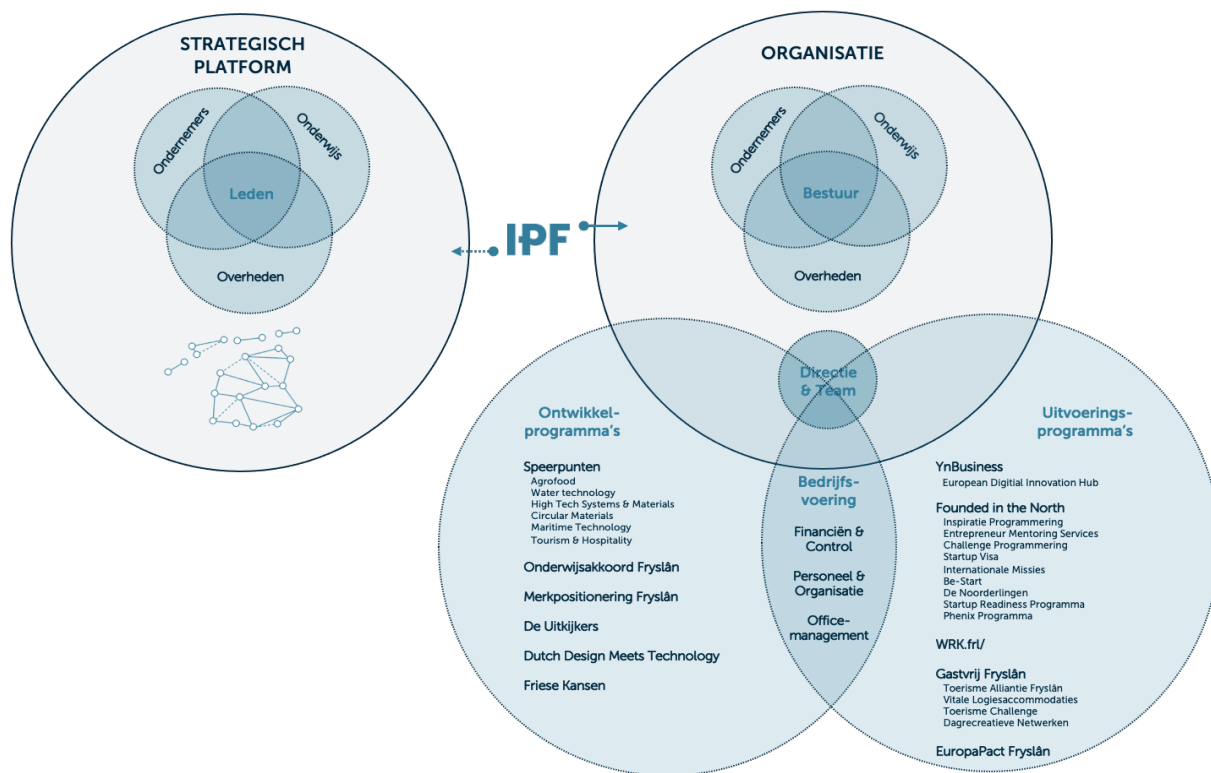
STRATEGISCH PLATFORM

Ondernemers
Onderwijs
Leden
Overheden

IPF

ORGANISATIE

Ondernemers
Onderwijs
Bestuur
Overheden

Directie & Team

Ontwikkel-programma's

Speerpunten
Agrofood
Water technology
High Tech Systems & Materials
Circular Materials
Maritime Technology
Tourism & Hospitality

Onderwijsakkoord Fryslân

Merkpositionering Fryslân

De Uitkijkers

Dutch Design Meets Technology

Friese Kansen

Bedrijfs-voering

Financiën & Control

Personeel & Organisatie

Office-management

Uitvoerings-programma's

YnBusiness
European Digitial Innovation Hub

Founded in the North
Inspiratie Programmering
Entrepreneur Mentoring Services
Challenge Programmering
Startup Visa
Internationale Missies
Be-Start
De Noorderlingen
Startup Readiness Programma
Phenix Programma

WRK.frl/

Gastvrij Fryslân
Toerisme Alliantie Fryslân
Vitale Logiesaccommodaties
Toerisme Challenge
Dagrecreatieve Netwerken

EuropaPact Fryslân